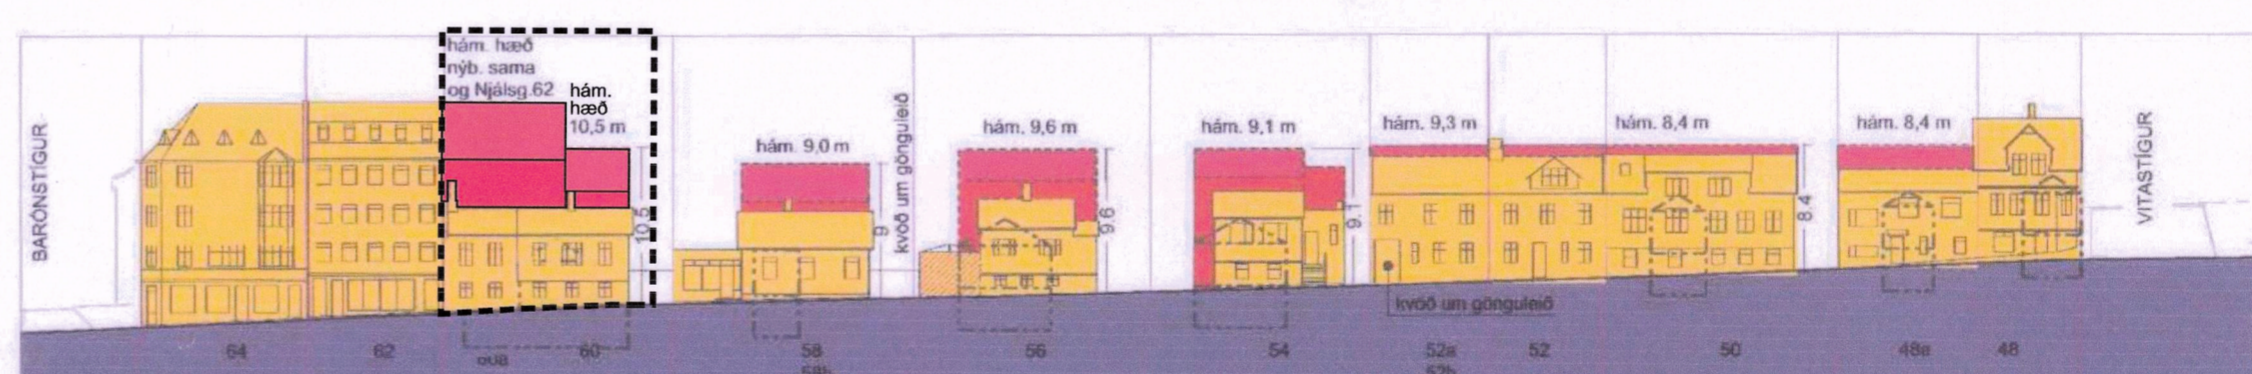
BARÓNSTÍGUR

hám. hæð nýb. sama og Njálsg.62

hám. hæð 10,5 m

10,5

hám. 9,0 m

9

kvöð um gönguleið

hám. 9,6 m

9,6

hám. 9,1 m

9,1

hám. 9,3 m

hám. 8,4 m

8,4

hám. 8,4 m

VITASTÍGUR

kvöð um gönguleið

64

62

60a

60

58

58b

56

54

52a

52b

52

50

48a

48